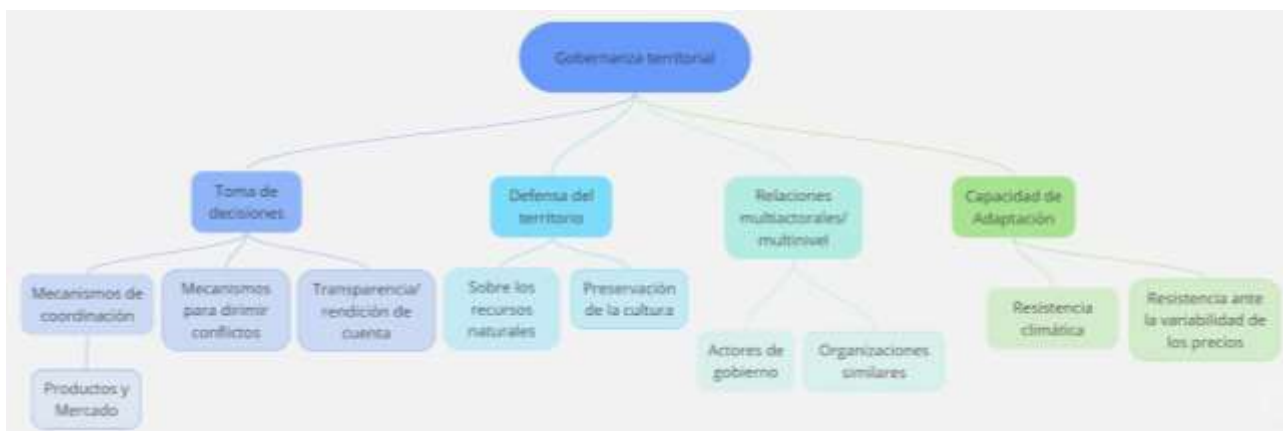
Gobernanza territorial

Toma de decisiones

Mecanismos de coordinación

Productos y Mercado

Mecanismos para dirimir conflictos

Transparencia/ rendición de cuenta

Defensa del territorio

Sobre los recursos naturales

Preservación de la cultura

Relaciones multiactorales/ multinivel

Actores de gobierno

Organizaciones similares

Capacidad de Adaptación

Resistencia climática

Resistencia ante la variabilidad de los precios